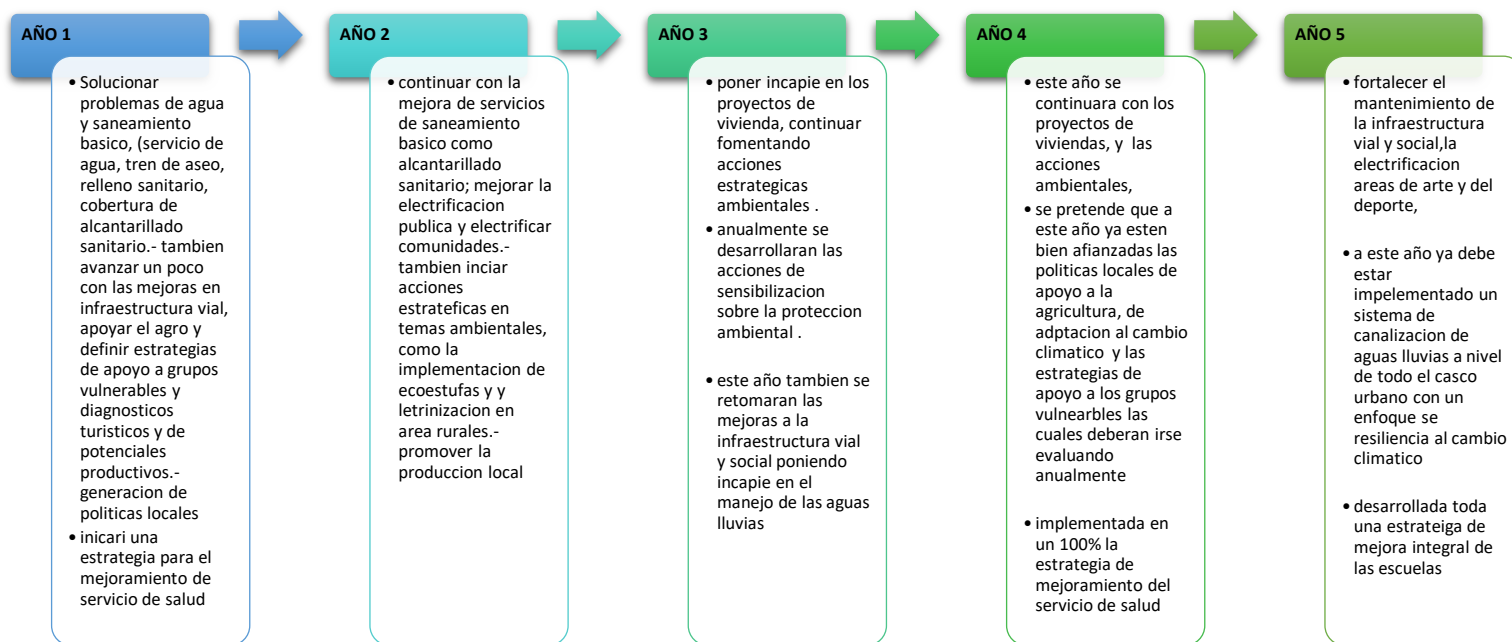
AÑO 1

• Solucionar problemas de agua y saneamiento basico, (servicio de agua, tren de aseo, relleno sanitario, cobertura de alcantarillado sanitario.- tambien avanzar un poco con las mejoras en infraestructura vial, apoyar el agro y definir estrategias de apoyo a grupos vulnerables y diagnosticos turisticos y de potenciales productivos.- generacion de politicas locales
• inicari una estrategia para el mejoramiento de servicio de salud

AÑO 2

• continuar con la mejora de servicios de saneamiento basico como alcantarillado sanitario; mejorar la electrificacion publica y electrificar comunidades.- tambien inciar acciones estrateficas en temas ambientales, como la implementacion de ecoestufas y y letrinizacion en area rurales.- promover la produccion local

AÑO 3

• poner incapie en los proyectos de vivienda, continuar fomentando acciones estrategicas ambientales .
• anualmente se desarrollaran las acciones de sensibilizacion sobre la proteccion ambiental .

• este año tambien se retomaran las mejoras a la infraestructura vial y social poniendo incapie en el manejo de las aguas lluvias

AÑO 4

• este año se continuara con los proyectos de viviendas, y las acciones ambientales,
• se pretende que a este año ya esten bien afianzadas las politicas locales de apoyo a la agricultura, de adptacion al cambio climatico y las estrategias de apoyo a los grupos vulnearbles las cuales deberan irse evaluando anualmente

• implementada en un 100% la estrategia de mejoramiento del servicio de salud

AÑO 5

• fortalecer el mantenimiento de la infraestructura vial y social,la electrificacion areas de arte y del deporte,

• a este año ya debe estar impelementado un sistema de canalizacion de aguas lluvias a nivel de todo el casco urbano con un enfoque se resiliencia al cambio climatico

• desarrollada toda una estrateiga de mejora integral de las escuelas